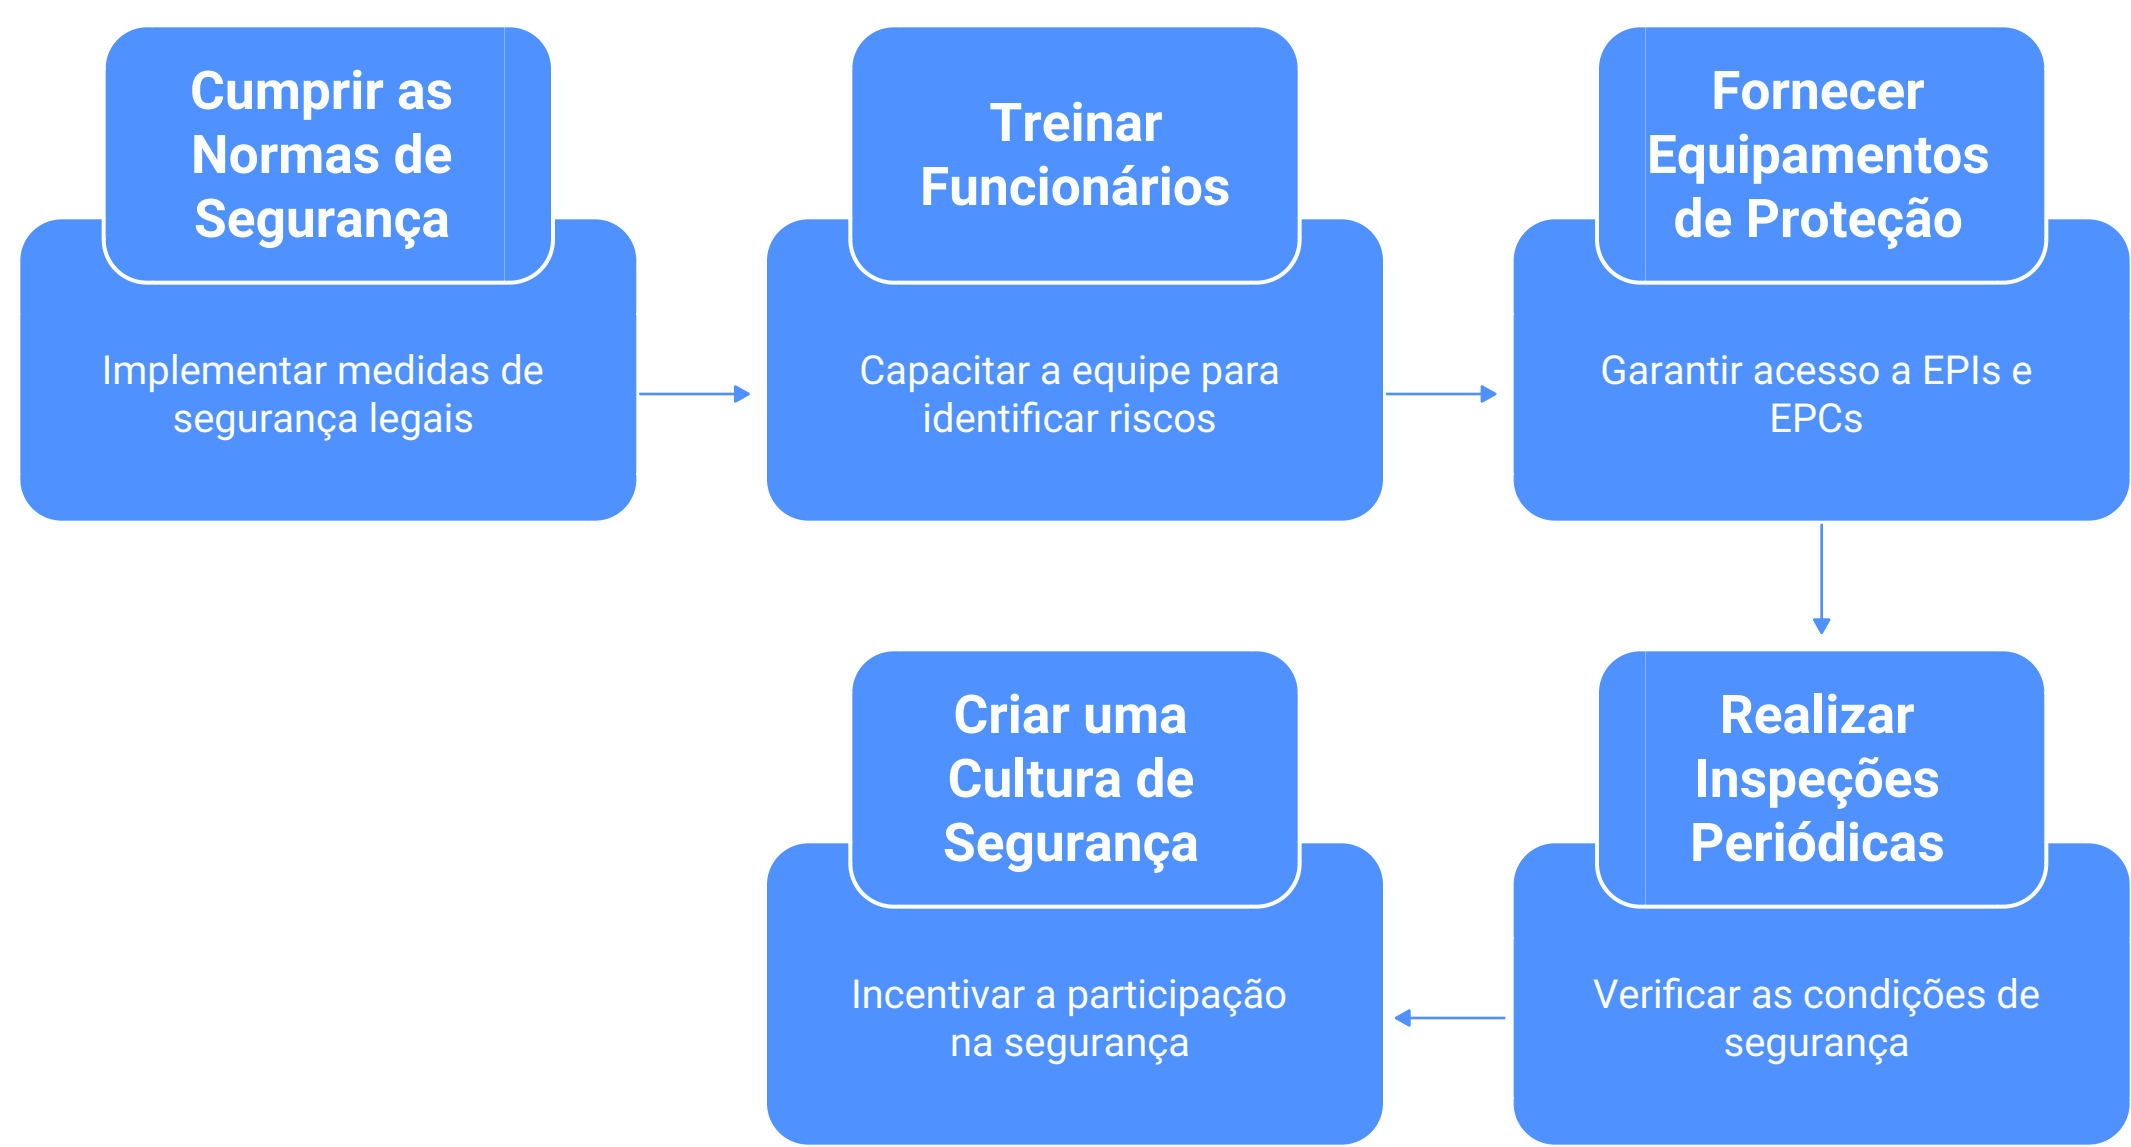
Cumprir as Normas de Segurança

Implementar medidas de segurança legais

Treinar Funcionários

Capacitar a equipe para identificar riscos

Fornecer Equipamentos de Proteção

Garantir acesso a EPIs e EPCs

Realizar Inspeções Periódicas

Verificar as condições de segurança

Criar uma Cultura de Segurança

Incentivar a participação na segurança